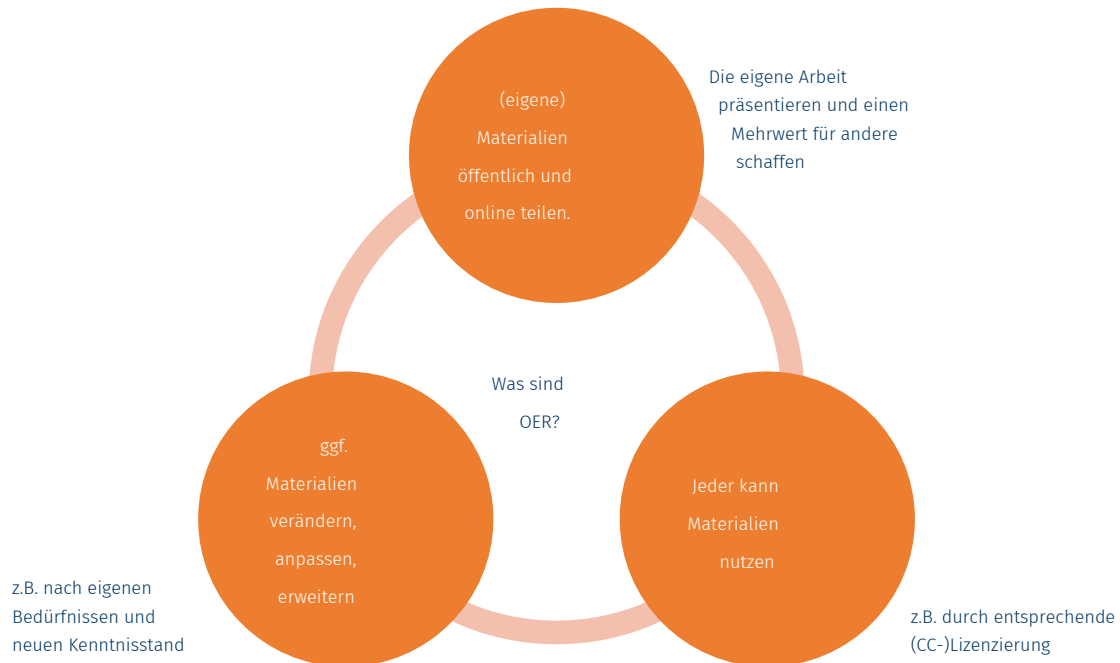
(eigene) Materialien öffentlich und online teilen.

Die eigene Arbeit präsentieren und einen Mehrwert für andere schaffen

Was sind OER?

ggf. Materialien verändern, anpassen, erweitern

z.B. nach eigenen Bedürfnissen und neuen Kenntnisstand

Jeder kann Materialien nutzen

z.B. durch entsprechende (CC-)Lizenzierung